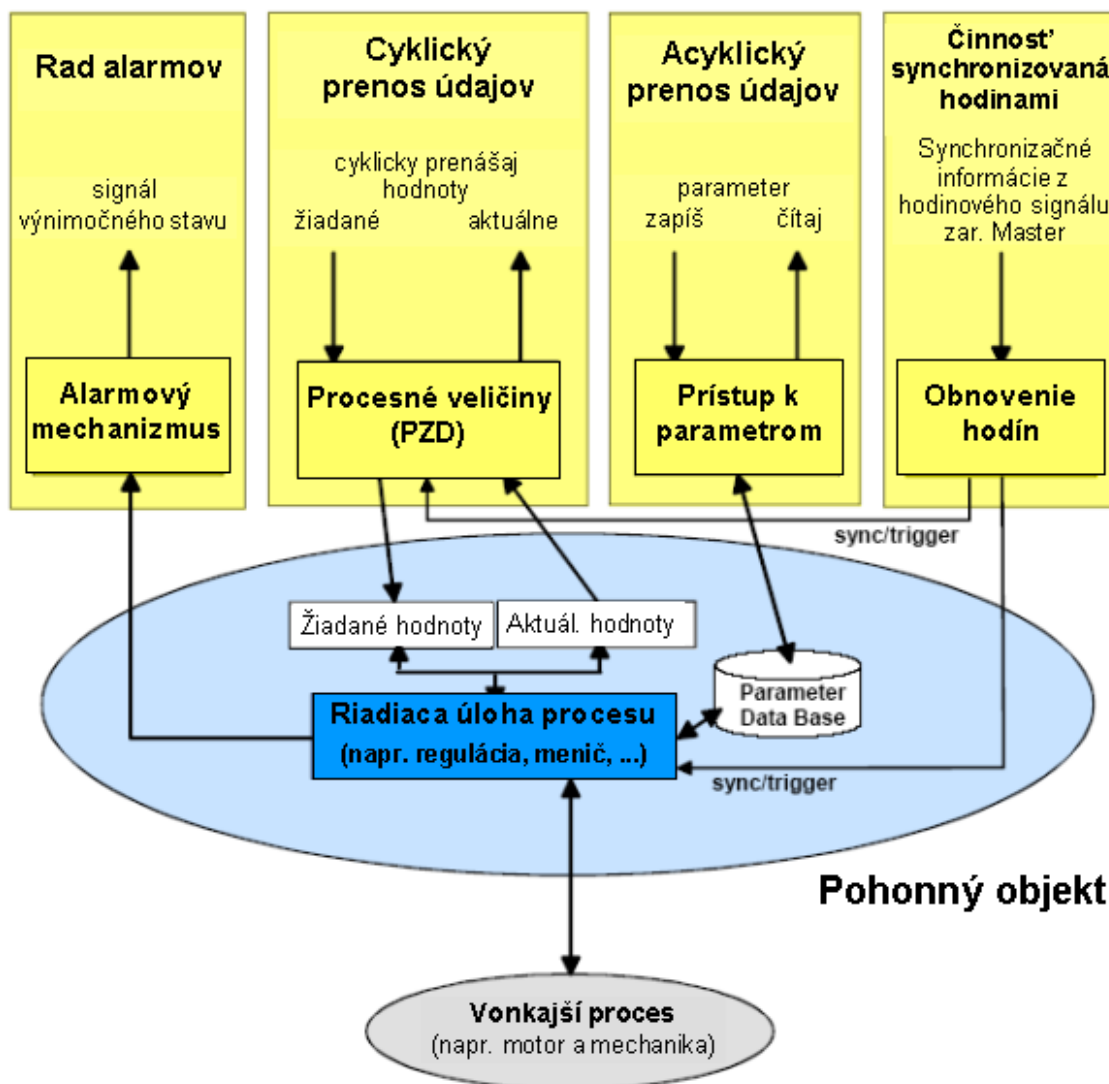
Rad alarmov

signál výnimočného stavu

Alarmový mechanizmus

Cyklický prenos údajov

cyklicky prenášaj hodnoty

žiadané

aktuálne

Procesné veličiny (PZD)

Acyklický prenos údajov

parameter

zapíš

čítaj

Prístup k parametrom

Činnosť synchronizovaná hodinami

Synchronizačné informácie z hodinového signálu zar. Master

Obnovenie hodín

sync/trigger

Žiadané hodnoty

Aktuál. hodnoty

Parameter Data Base

Riadiaca úloha procesu (napr. regulácia, menič, ...)

sync/trigger

Pohonný objekt

Vonkajší proces (napr. motor a mechanika)